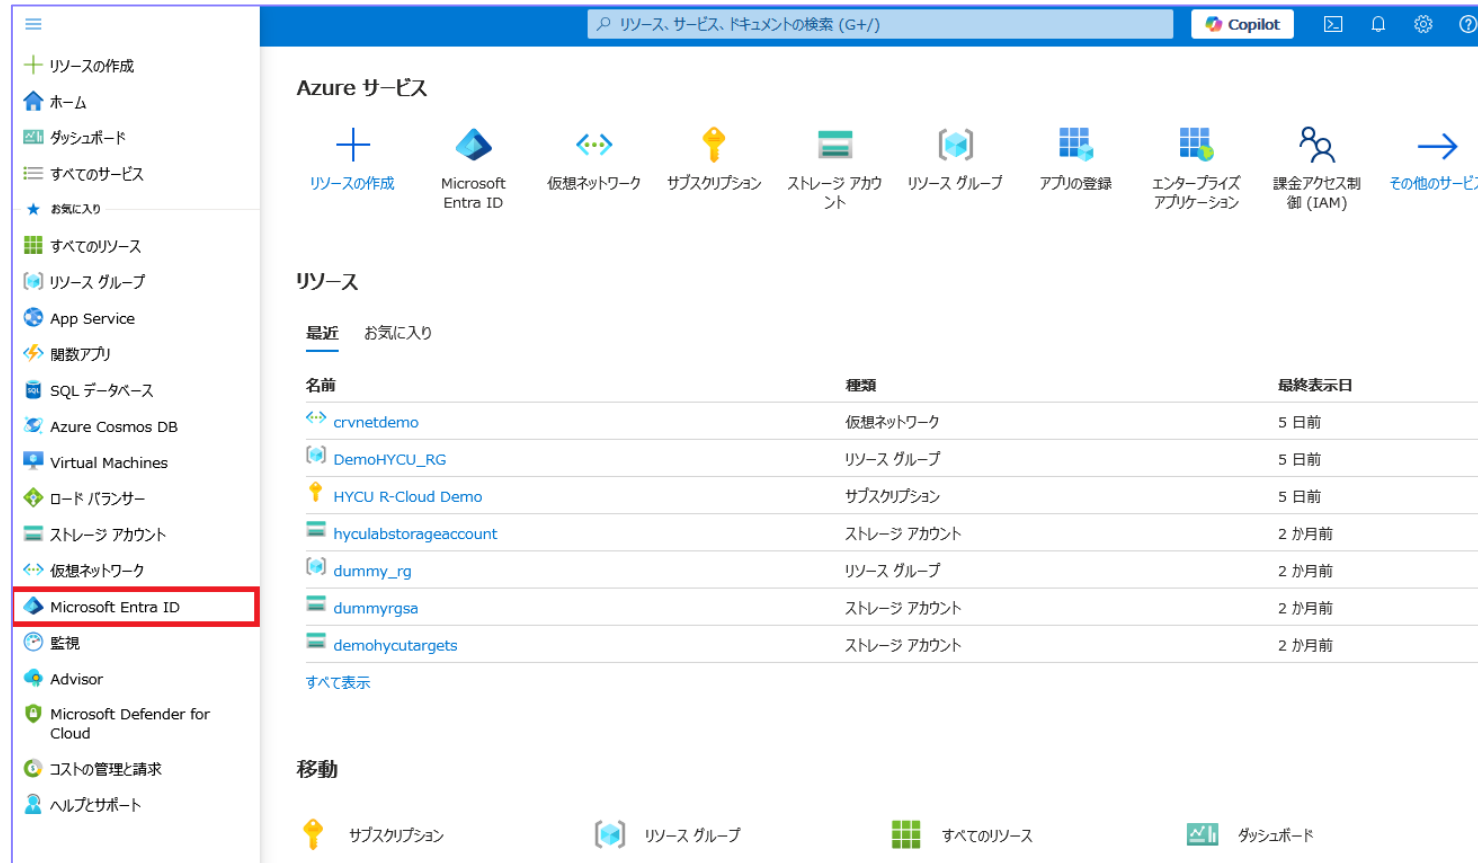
リソースの作成
ホーム
ダッシュボード
すべてのサービス
お気に入り
すべてのリソース
リソース グループ
App Service
関数アプリ
SQL データベース
Azure Cosmos DB
Virtual Machines
ロード バランサー
ストレージ アカウント
仮想ネットワーク
Microsoft Entra ID
監視
Advisor
Microsoft Defender for Cloud
コストの管理と請求
ヘルプとサポート

リソース、サービス、ドキュメントの検索 (G+/)
Copilot

Azure サービス

リソースの作成
Microsoft Entra ID
仮想ネットワーク
サブスクリプション
ストレージ アカウント
リソース グループ
アプリの登録
エンタープライズ アプリケーション
課金アクセス制御 (IAM)
その他のサービ

リソース

最近
お気に入り

| 名前 | 種類 | 最終表示日 |
|---|---|---|
| crvnetdemo | 仮想ネットワーク | 5 日前 |
| DemoHYCU_RG | リソース グループ | 5 日前 |
| HYCU R-Cloud Demo | サブスクリプション | 5 日前 |
| hyculabstorageaccount | ストレージ アカウント | 2 か月前 |
| dummy_rg | リソース グループ | 2 か月前 |
| dummyrgsa | ストレージ アカウント | 2 か月前 |
| demohycutargets | ストレージ アカウント | 2 か月前 |

すべて表示

移動

サブスクリプション
リソース グループ
すべてのリソース
ダッシュボード